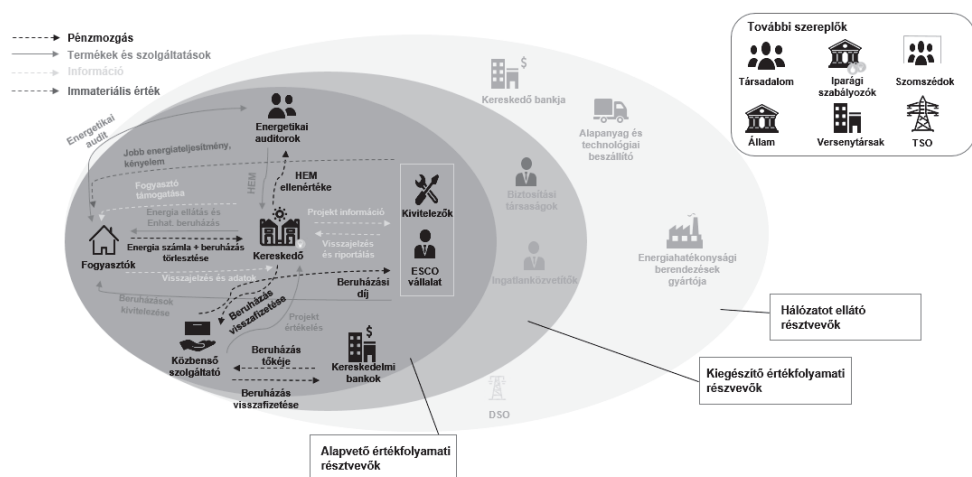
Pénzmozgás
Termékek és szolgáltatások
Információ
Immateriális érték

További szereplők
Társadalom
Iparági szabályozók
Szomszédok
Állam
Versenytársak
TSO

Kereskedő bankja
Alapanyag és technológiai beszállító
Biztosítási társaságok
Ingatlanközvetítők
Energiahatékonysági berendezések gyártója
DSO

Energetikai audit
Energetikai auditorok
Jobb energiateljesítmény, kényelem
Fogyasztó támogatása
HEM
HEM ellenértéke
Energia ellátás és Enhat. beruházás
Projekt információ
Kivitelezők
Fogyasztók
Energia számla + beruházás törlesztése
Kereskedő
Visszajelzés és riportálás
ESCO vállalat
Visszajelzés és adatok
Beruházási díj
Beruházások kivitelezése
Beruházás visszafizetése
Projekt értékelés
Közbenső szolgáltató
Beruházás tőkéje
Kereskedelmi bankok
Beruházás visszafizetése

Hálózatot ellátó résztvevők
Kiegészítő értékfolyamati résztvevők
Alapvető értékfolyamati résztvevők